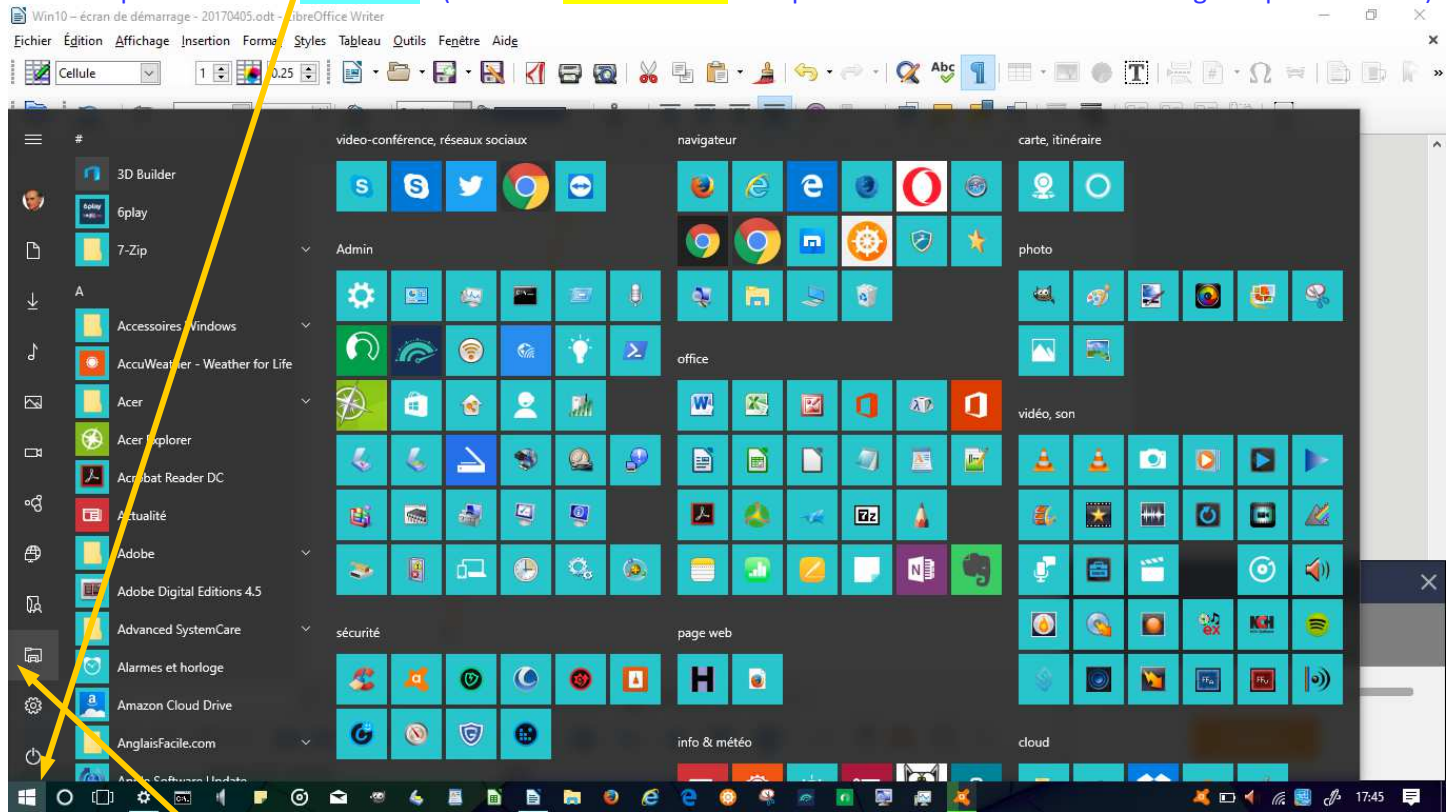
Win10 – écran de démarrage - 20170405.odt - LibreOffice Writer

Fichier Édition Affichage Insertion Format Styles Tableau Outils Fenêtre Aide

Cellule

1

0.25

#

3D Builder

6play

7-Zip

A

Accessoires Windows

AccuWeather - Weather for Life

Acer

Acer Explorer

Acrobat Reader DC

Actualité

Adobe

Adobe Digital Editions 4.5

Advanced SystemCare

Alarmes et horloge

Amazon Cloud Drive

AnglaisFacile.com

Apple Software Update

video-conférence, réseaux sociaux

navigateur

carte, itinéraire

Admin

photo

office

vidéo, son

sécurité

page web

info & météo

cloud

17:45